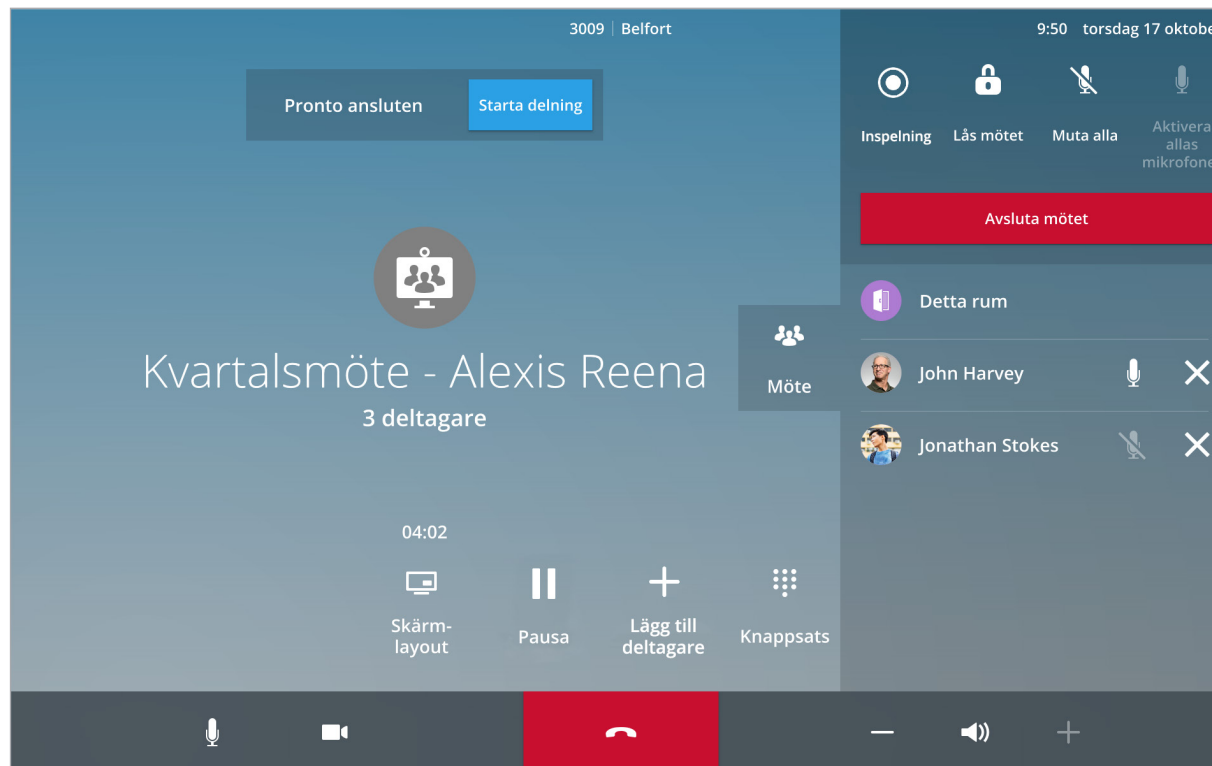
3009 | Belfort

9:50 torsdag 17 oktobe

Pronto ansluten

Starta delning

Inspelning

Lås mötet

Muta alla

Aktivera allas mikrofone

Avsluta mötet

Detta rum

John Harvey

Jonathan Stokes

Möte

Kvartalsmöte - Alexis Reena

3 deltagare

04:02

Skärmlayout

Pausa

Lägg till deltagare

Knappsats